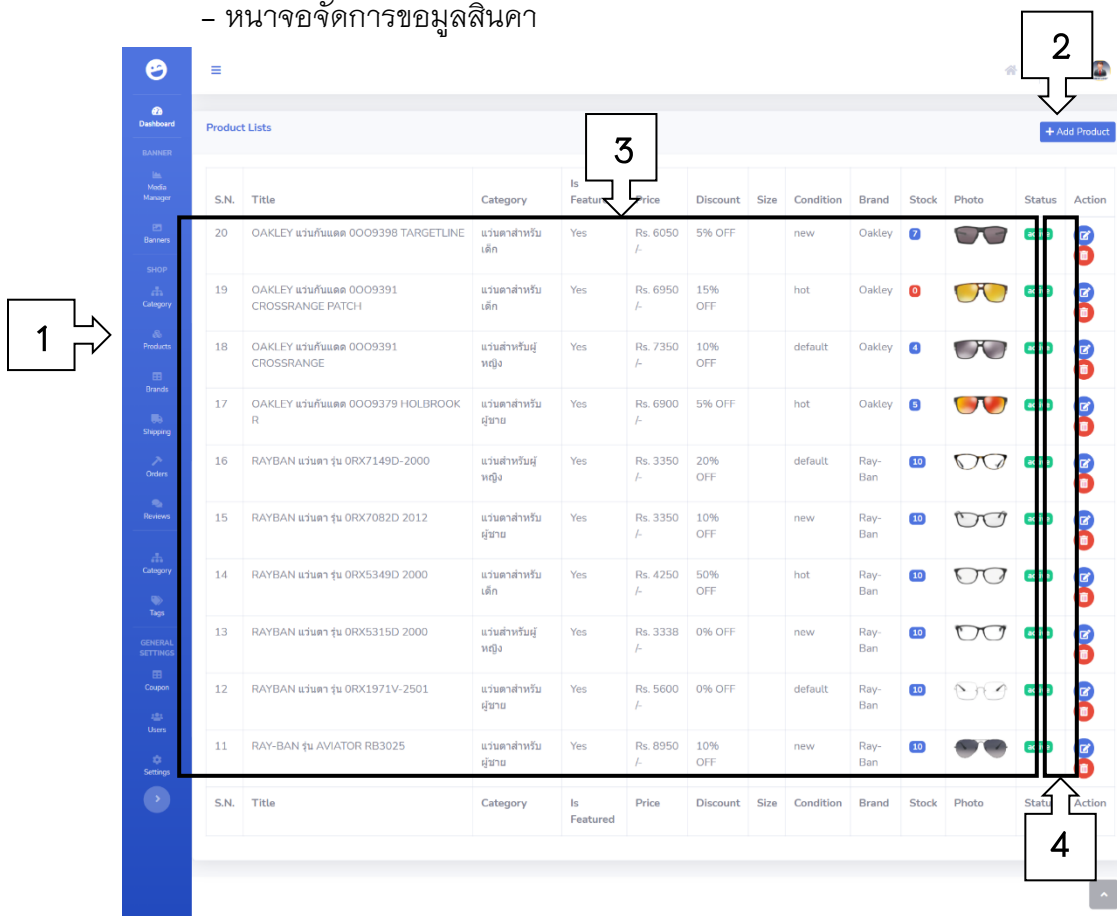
– หนาจอจัดการขอมูลสินคา

Dashboard
BANNER
Media Manager
Banners
SHOP
Category
Products
Brands
Shipping
Orders
Reviews
Category
Tags
GENERAL SETTINGS
Coupon
Users
Settings

Product Lists

+ Add Product

1
2
3
4

| S.N. | Title | Category | Is Featured | Price | Discount | Size | Condition | Brand | Stock | Photo | Status | Action |
|---|---|---|---|---|---|---|---|---|---|---|---|---|
| 20 | OAKLEY แว่นกันแดด 0OO9398 TARGETLINE | แว่นตาสำหรับเด็ก | Yes | Rs. 6050 /- | 5% OFF | | new | Oakley | 7 | | active | |
| 19 | OAKLEY แว่นกันแดด 0OO9391 CROSSRANGE PATCH | แว่นตาสำหรับเด็ก | Yes | Rs. 6950 /- | 15% OFF | | hot | Oakley | 0 | | active | |
| 18 | OAKLEY แว่นกันแดด 0OO9391 CROSSRANGE | แว่นสำหรับผู้หญิง | Yes | Rs. 7350 /- | 10% OFF | | default | Oakley | 4 | | active | |
| 17 | OAKLEY แว่นกันแดด 0OO9379 HOLBROOK R | แว่นตาสำหรับผู้ชาย | Yes | Rs. 6900 /- | 5% OFF | | hot | Oakley | 5 | | active | |
| 16 | RAYBAN แว่นตา รุ่น 0RX7149D-2000 | แว่นสำหรับผู้หญิง | Yes | Rs. 3350 /- | 20% OFF | | default | Ray-Ban | 10 | | active | |
| 15 | RAYBAN แว่นตา รุ่น 0RX7082D 2012 | แว่นตาสำหรับผู้ชาย | Yes | Rs. 3350 /- | 10% OFF | | new | Ray-Ban | 10 | | active | |
| 14 | RAYBAN แว่นตา รุ่น 0RX5349D 2000 | แว่นตาสำหรับเด็ก | Yes | Rs. 4250 /- | 50% OFF | | hot | Ray-Ban | 10 | | active | |
| 13 | RAYBAN แว่นตา รุ่น 0RX5315D 2000 | แว่นสำหรับผู้หญิง | Yes | Rs. 3338 /- | 0% OFF | | new | Ray-Ban | 10 | | active | |
| 12 | RAYBAN แว่นตา รุ่น 0RX1971V-2501 | แว่นตาสำหรับผู้ชาย | Yes | Rs. 5600 /- | 0% OFF | | default | Ray-Ban | 10 | | active | |
| 11 | RAY-BAN รุ่น AVIATOR RB3025 | แว่นตาสำหรับผู้ชาย | Yes | Rs. 8950 /- | 10% OFF | | new | Ray-Ban | 10 | | active | |
| S.N. | Title | Category | Is Featured | Price | Discount | Size | Condition | Brand | Stock | Photo | Status | Action |